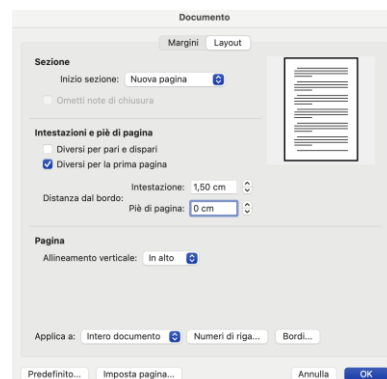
Documento

Margini Layout

Sezione

Inizio sezione: Nuova pagina

Ometti note di chiusura

Intestazioni e piè di pagina

Diversi per pari e dispari

Diversi per la prima pagina

Distanza dal bordo:

Intestazione: 1,50 cm

Piè di pagina: 0 cm

Pagina

Allineamento verticale: In alto

Applica a: Intero documento

Numeri di riga...

Bordi...

Predefinito...

Imposta pagina...

Annulla

OK